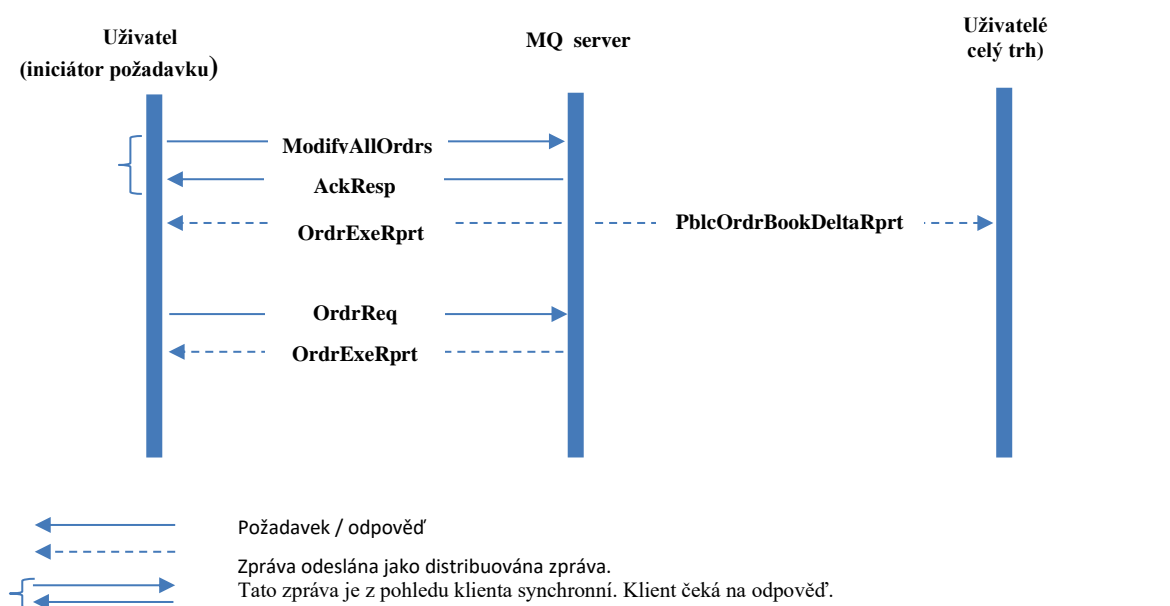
Uživatel
(iniciátor požadavku)

MQ server

Uživatelé
celý trh)

ModifyAllOrdrs

AckResp

OrdrExeRprt

PblcOrdrBookDeltaRprt

OrdrReq

OrdrExeRprt

Požadavek / odpověď

Zpráva odeslána jako distribuována zpráva.

Tato zpráva je z pohledu klienta synchronní. Klient čeká na odpověď.